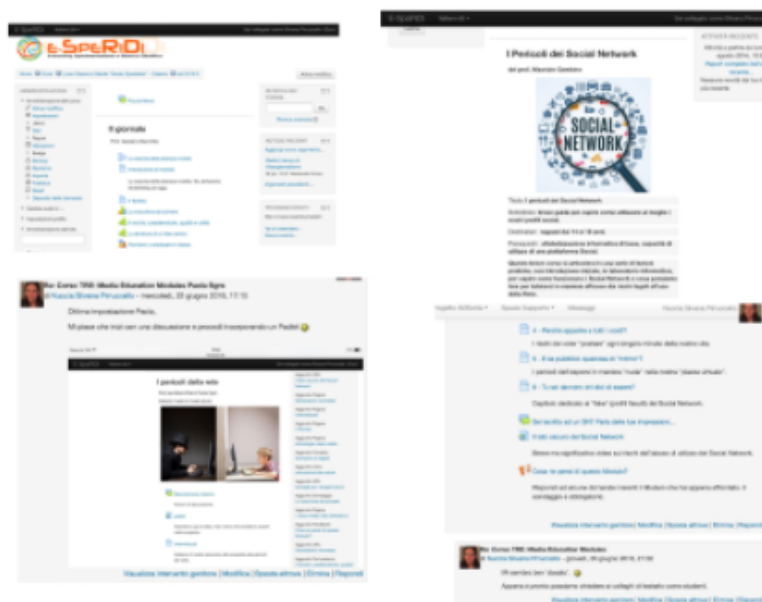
E-SPERIDI

Il giornale

I Pericoli dei Social Network

SOCIAL NETWORK

Re: Corso TRS: Media Education Modulo Paolo Sgro

di Nuccia Silvana Pirruccello - mercoledì, 29 giugno 2016, 17:10

Ottima impostazione Paolo,

Mi piace che tra i sei una discussione e proceda inserendo un Padlet 😉

I pericoli della rete

Visualizza interventi genitore | Modifica | Sposta altrove | Elimina | Rispondi

Re: Corso TRS: Media Education Modulo

di Nuccia Silvana Pirruccello - giovedì, 30 giugno 2016, 01:08

Visualizza interventi genitore | Modifica | Sposta altrove | Elimina | Rispondi